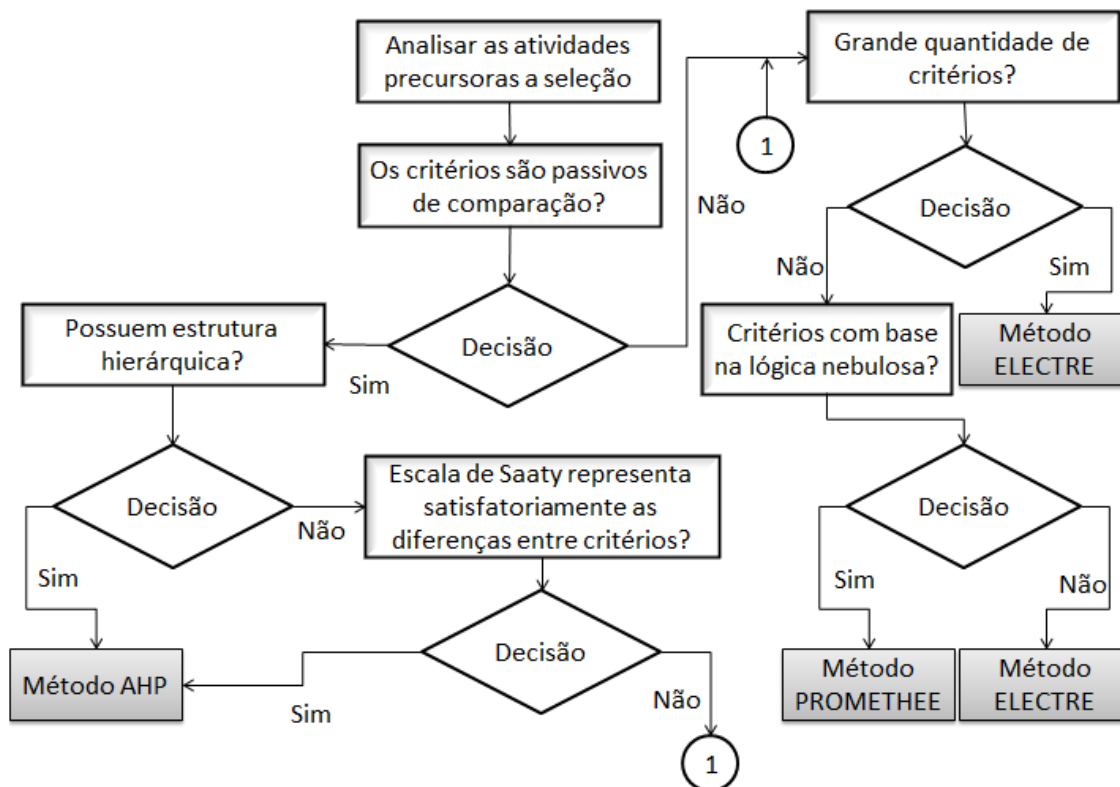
Analisar as atividades precursoras a seleção

Os critérios são passivos de comparação?

Decisão

Não

Sim

Possuem estrutura hierárquica?

Decisão

Sim

Não

Método AHP

Escala de Saaty representa satisfatoriamente as diferenças entre critérios?

Decisão

Sim

Não

1

1

Grande quantidade de critérios?

Decisão

Não

Sim

Método ELECTRE

Critérios com base na lógica nebulosa?

Decisão

Sim

Não

Método PROMETHEE

Método ELECTRE